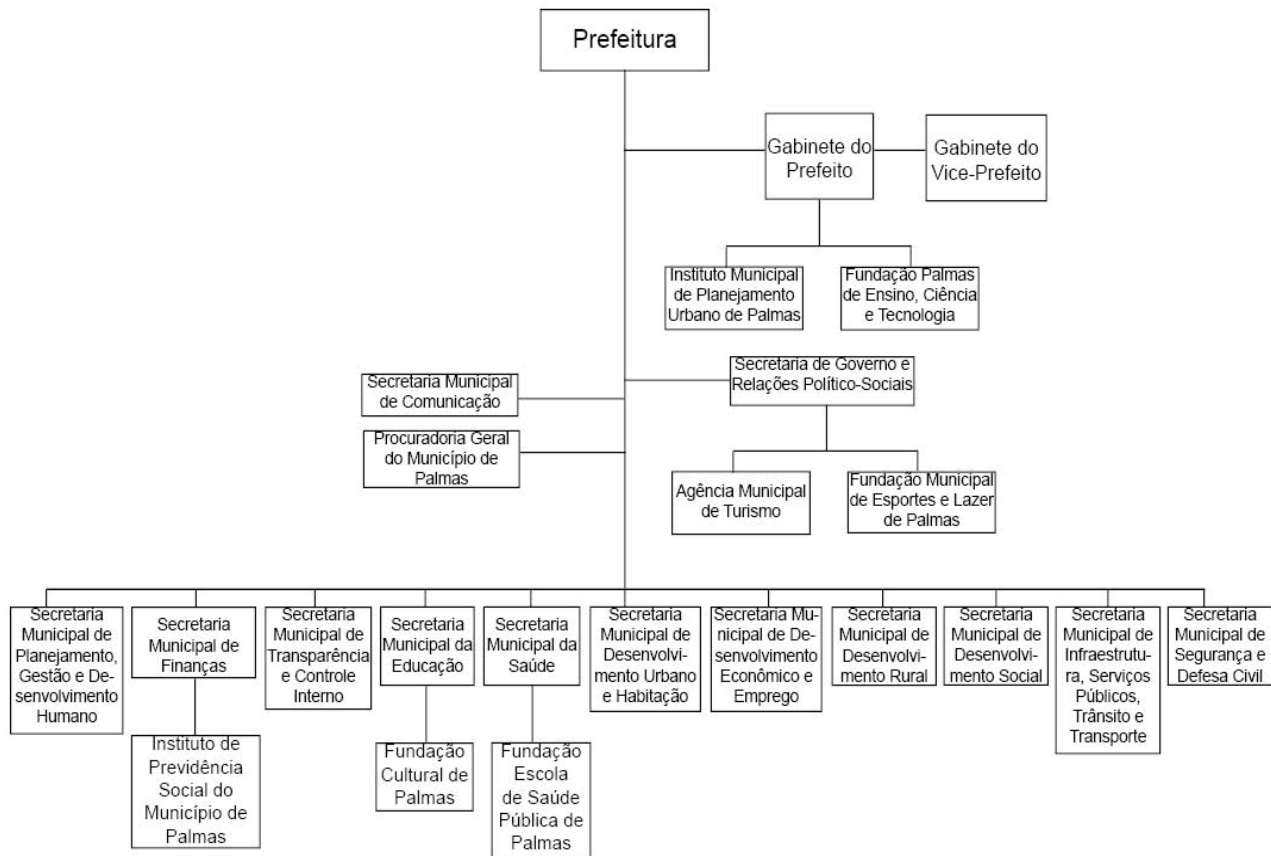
Prefeitura

Gabinete do Prefeito

Gabinete do Vice-Prefeito

Instituto Municipal de Planejamento Urbano de Palmas

Fundação Palmas de Ensino, Ciência e Tecnologia

Secretaria Municipal de Comunicação

Secretaria de Governo e Relações Político-Sociais

Procuradoria Geral do Município de Palmas

Agência Municipal de Turismo

Fundação Municipal de Esportes e Lazer de Palmas

Secretaria Municipal de Planejamento, Gestão e Desenvolvimento Humano

Secretaria Municipal de Finanças

Instituto de Previdência Social do Município de Palmas

Secretaria Municipal de Transparência e Controle Interno

Secretaria Municipal da Educação

Fundação Cultural de Palmas

Secretaria Municipal da Saúde

Fundação Escola de Saúde Pública de Palmas

Secretaria Municipal de Desenvolvimento Urbano e Habitação

Secretaria Municipal de Desenvolvimento Econômico e Emprego

Secretaria Municipal de Desenvolvimento Rural

Secretaria Municipal de Desenvolvimento Social

Secretaria Municipal de Infraestrutura, Serviços Públicos, Trânsito e Transporte

Secretaria Municipal de Segurança e Defesa Civil